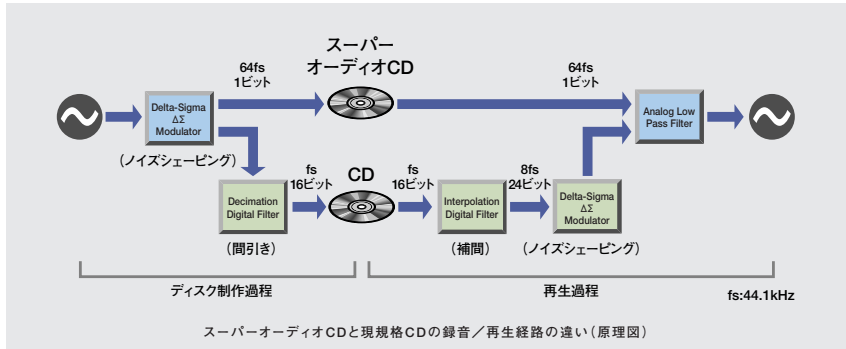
スーパーオーディオCD

64fs
1ビット

64fs
1ビット

Delta-Sigma
ΔΣ
Modulator

Analog Low Pass Filter

（ノイズシェーピング）

fs
16ビット

CD

fs
16ビット

8fs
24ビット

Decimation Digital Filter

Interpolation Digital Filter

Delta-Sigma
ΔΣ
Modulator

（間引き）

（補間）

（ノイズシェーピング）

ディスク制作過程

再生過程

fs:44.1kHz

スーパーオーディオCDと現規格CDの録音／再生経路の違い（原理図）